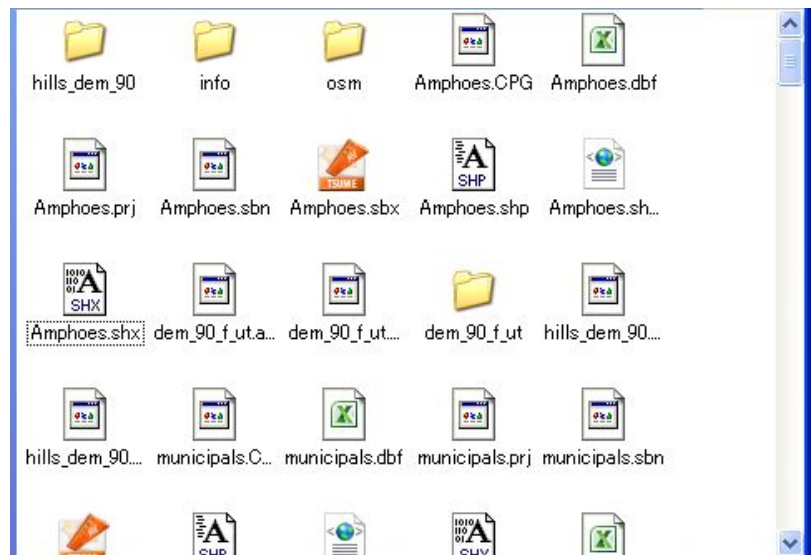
hills_dem_90 info osm Amphoes.CPG Amphoes.dbf

TSUME SHP

Amphoes.prj Amphoes.sbn Amphoes.sbx Amphoes.shp Amphoes.sh...

SHX

Amphoes.shx dem_90_f_ut.a... dem_90_f_ut... dem_90_f_ut hills_dem_90...

hills_dem_90... municipals.C... municipals.dbf municipals.prj municipals.sbn

SHP SHX